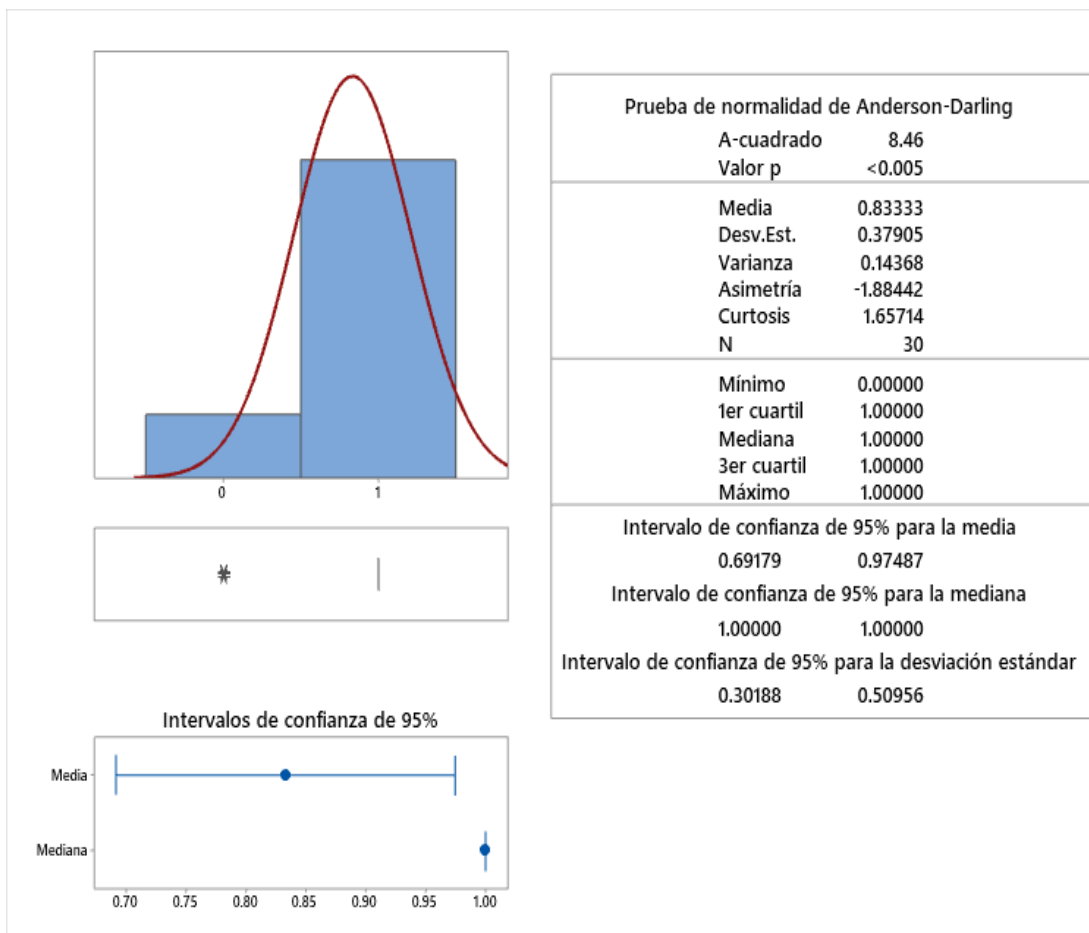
0
1

*

Intervalos de confianza de 95%

Media
Mediana

0.70 0.75 0.80 0.85 0.90 0.95 1.00

Prueba de normalidad de Anderson-Darling

| | |
|---|---|
| A-cuadrado | 8.46 |
| Valor p | <0.005 |
| Media | 0.83333 |
| Desv.Est. | 0.37905 |
| Varianza | 0.14368 |
| Asimetría | -1.88442 |
| Curtosis | 1.65714 |
| N | 30 |
| Mínimo | 0.00000 |
| 1er cuartil | 1.00000 |
| Mediana | 1.00000 |
| 3er cuartil | 1.00000 |
| Máximo | 1.00000 |

Intervalo de confianza de 95% para la media
0.69179 0.97487
Intervalo de confianza de 95% para la mediana
1.00000 1.00000
Intervalo de confianza de 95% para la desviación estándar
0.30188 0.50956